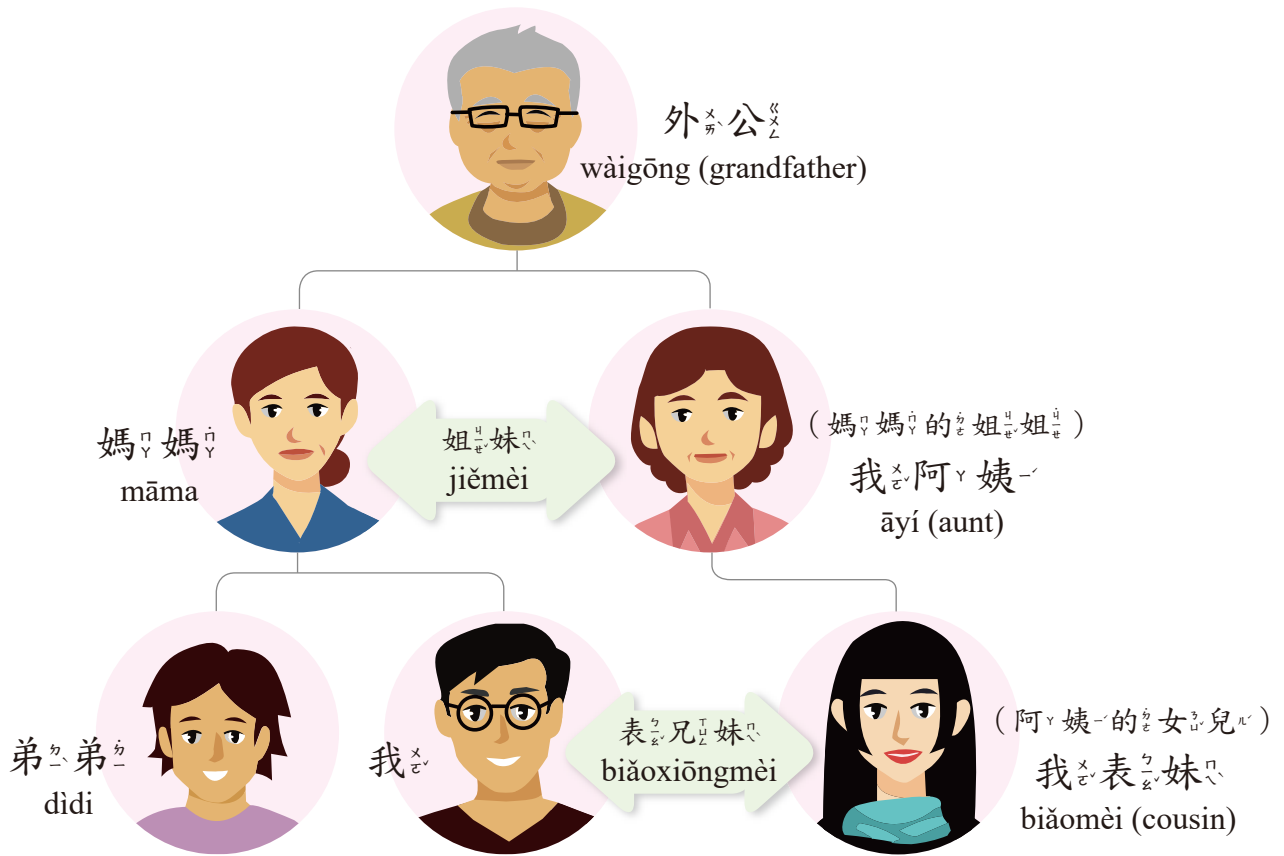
外ㄨㄞˋ公ㄍㄨㄥ
wàigōng (grandfather)

媽ㄇㄚ媽ㄇㄚ˙
māma

姐ㄐㄧㄝˇ妹ㄇㄟˋ
jiěmèi

（媽ㄇㄚ媽ㄇㄚ˙的ㄉㄜ˙姐ㄐㄧㄝˇ姐ㄐㄧㄝ˙）
我ㄨㄛˇ阿ㄚ姨ㄧˊ
āyí (aunt)

弟ㄉㄧˋ弟ㄉㄧ˙
dìdi

我ㄨㄛˇ

表ㄅㄧㄠˇ兄ㄒㄩㄥ妹ㄇㄟˋ
biǎoxiōngmèi

（阿ㄚ姨ㄧˊ的ㄉㄜ˙女ㄋㄩˇ兒ㄦˊ）
我ㄨㄛˇ表ㄅㄧㄠˇ妹ㄇㄟˋ
biǎomèi (cousin)